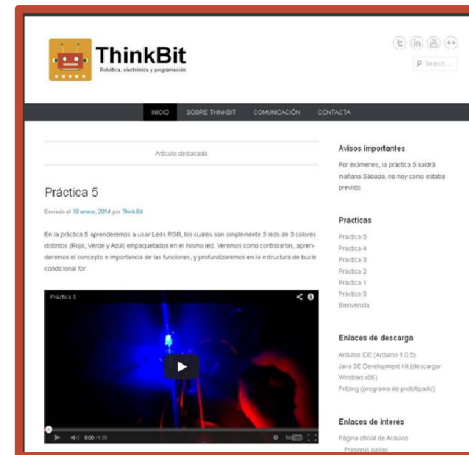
ThinkBit
Robótica, electrónica y programación

Search

INICIO SOBRE THINKBIT COMUNICACIÓN CONTACTA

Artículo destacado

Práctica 5

Enviado el 18 enero, 2014 por ThinkBit

En la práctica 5 aprenderemos a usar Leds RGB, los cuales son simplemente 3 leds de 3 colores distintos (Rojo, Verde y Azul) empaquetados en el mismo led. Veremos como controlarlos, aprenderemos el concepto e importancia de las funciones, y profundizaremos en la estructura de bucle condicional for.

Práctica 5

0:00 / 1:36

Avisos importantes

Por exámenes, la práctica 5 saldrá mañana Sábado, no hoy como estaba previsto.

Prácticas

Práctica 5
Práctica 4
Práctica 3
Práctica 2
Práctica 1
Práctica 0
Bienvenida

Enlaces de descarga

Arduino IDE (Arduino 1.0.5)
Java SE Development Kit (descargar Windows x86)
Fritzing (programa de prototipado)

Enlaces de interés

Página oficial de Arduino
Primeros pasos